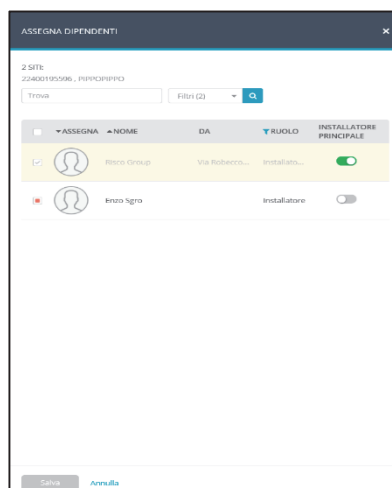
ASSEGNA DIPENDENTI ×

2 SITE
22400195596 , PIPPOPIPPO

Trova
Filtri (2)

| | ▾ASSEGNA | ▴NOME | DA | ▾RUOLO | INSTALLATORE PRINCIPALE |
|---|---|---|---|---|---|
| | | Ritco Group | Via Roberco... | Installato... | |
| | | Enzo Sgro | | Installatore | |

Salva Annulla